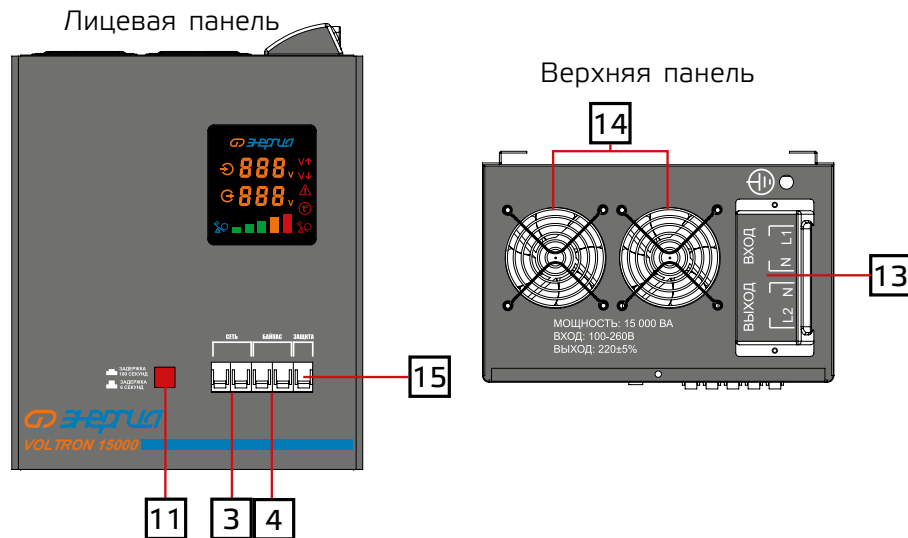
Лицевая панель

ЭНЕРГИЯ

888 V
888 V

СЕТЬ БАЙПАС ЗАЩИТА

ЗАДЕРЖКА 180 СЕКУНД
ЗАДЕРЖКА 6 СЕКУНД

ЭНЕРГИЯ
VOLTRON 15000

11 3 4 15

Верхняя панель

14

ВХОД L1 N
ВЫХОД N L2

13

МОЩНОСТЬ: 15 000 ВА
ВХОД: 100-260В
ВЫХОД: 220±5%